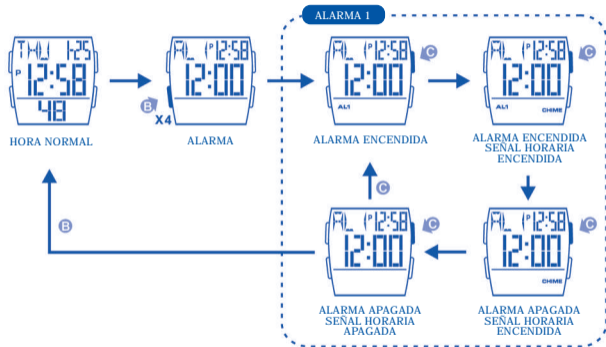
ALARMA 1

THU 1-25
P 12:58
48

HORA NORMAL

B
X4

AL P 12:58
12:00

ALARMA

AL P 12:58
12:00
AL1
C

ALARMA ENCENDIDA

AL P 12:58
12:00
AL1 CHIME
C

ALARMA ENCENDIDA SEÑAL HORARIA ENCENDIDA

C

AL P 12:58
12:00
C

ALARMA APAGADA SEÑAL HORARIA APAGADA

B

AL P 12:58
12:00
CHIME
C

ALARMA APAGADA SEÑAL HORARIA ENCENDIDA